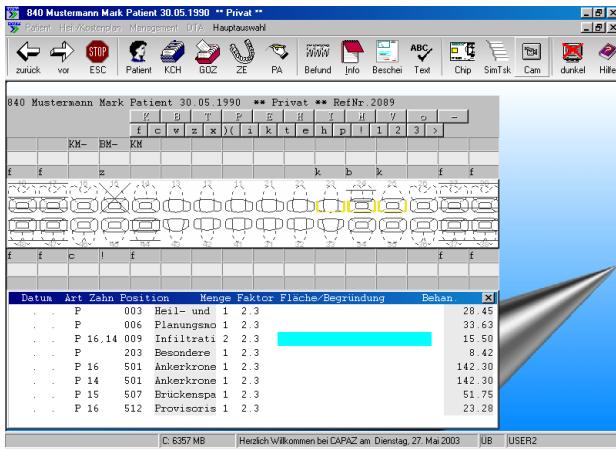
840 Mustermann Mark Patient 30.05.1990 ** Privat **

Patient Heil-/Kostenplan Management DTA Hauptauswahl

zurück vor ESC Patient KCH GOZ ZE PA Befund Info Beschei Text Chip SimTsk Cam dunkel Hilfe

840 Mustermann Mark Patient 30.05.1990 ** Privat ** RefNr.2089

| | Z | B | T | P | E | H | I | M | V | o | – |
|---|---|---|---|---|---|---|---|---|---|---|---|
| f | c | w | z | x | )( | i | k | t | e | h | p | ! | 1 | 2 | 3 | > |

KM- BM- KM

f f z k b k f f

f f c ! f f

| Datum | Art | Zahn | Position | | Menge | Faktor | Fläche/Begründung | Behan. |
|---|---|---|---|---|---|---|---|---|
| . . | P | | 003 | Heil- und | 1 | 2.3 | | 28.45 |
| . . | P | | 006 | Planungsmo | 1 | 2.3 | | 33.63 |
| . . | P | 16,14 | 009 | Infiltrati | 2 | 2.3 | | 15.50 |
| . . | P | | 203 | Besondere | 1 | 2.3 | | 8.42 |
| . . | P | 16 | 501 | Ankerkrone | 1 | 2.3 | | 142.30 |
| . . | P | 14 | 501 | Ankerkrone | 1 | 2.3 | | 142.30 |
| . . | P | 15 | 507 | Brückenspa | 1 | 2.3 | | 51.75 |
| . . | P | 16 | 512 | Provisoris | 1 | 2.3 | | 23.28 |

C: 6357 MB Herzlich Willkommen bei CAPAZ am Dienstag, 27. Mai 2003 ÜB USER2